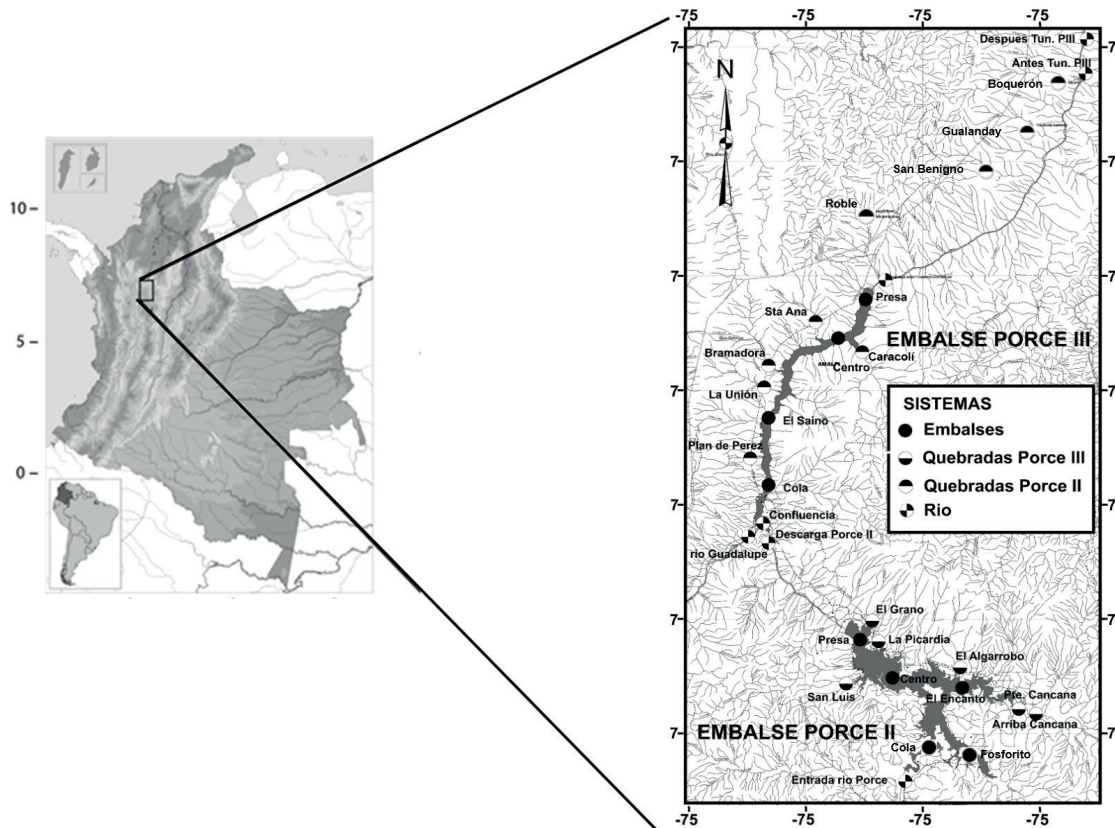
10 –
5 –
0 –

-75 -75 -75 -75 -75
7- 7- 7- 7- 7- 7- 7-
-7 -7 -7 -7 -7 -7 -7

N

Despues Tun. PIII
Antes Tun. PIII
Boquerón
Gualanday
San Benigno
Roble
Presa
Sta Ana
EMBALSE PORCE III
Bramadora
Caracolí
Centro
La Unión
El Saino
Plan de Perez
Cola
Confluencia
Descarga Porce II
rio Guadalupe

SISTEMAS
Embalses
Quebradas Porce III
Quebradas Porce II
Río

El Grano
Presa
La Picardia
El Algarrobo
Centro
El Encanto
San Luis
Pte. Cancana
Arriba Cancana
EMBALSE PORCE II
Cola
Fosforito
Entrada río Porce

-75 -75 -75 -75 -75